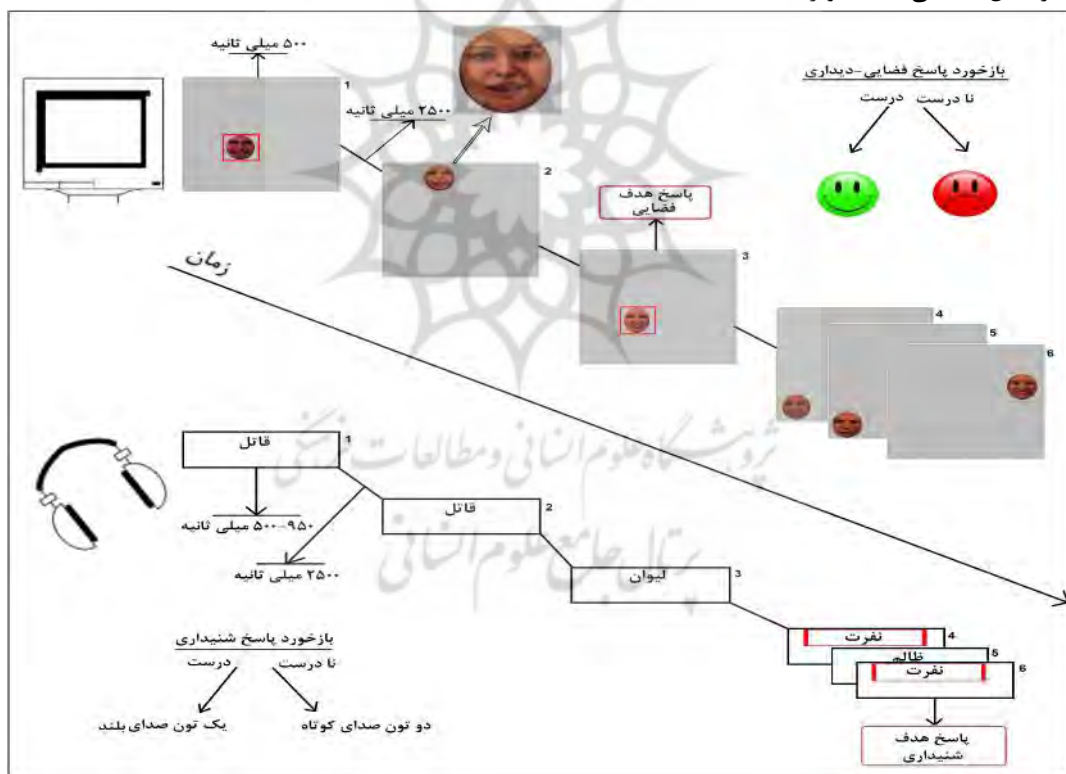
۵۰۰ میلی ثانیه

1

۲۵۰۰ میلی ثانیه

2

بازخورد پاسخ فضایی-دیداری

نا درست درست

پاسخ هدف فضایی

3

زمان

4

5

6

پژوهشگاه علوم انسانی و مطالعات فرهنگی
پرتال جامع علوم انسانی

قاتل 1

۹۵۰-۵۰۰ میلی ثانیه

قاتل 2

۲۵۰۰ میلی ثانیه

لیوان 3

بازخورد پاسخ شنیداری

نا درست درست

دو تون صدای کوتاه

یک تون صدای بلند

نفرت 4

ظالم 5

نفرت 6

پاسخ هدف شنیداری